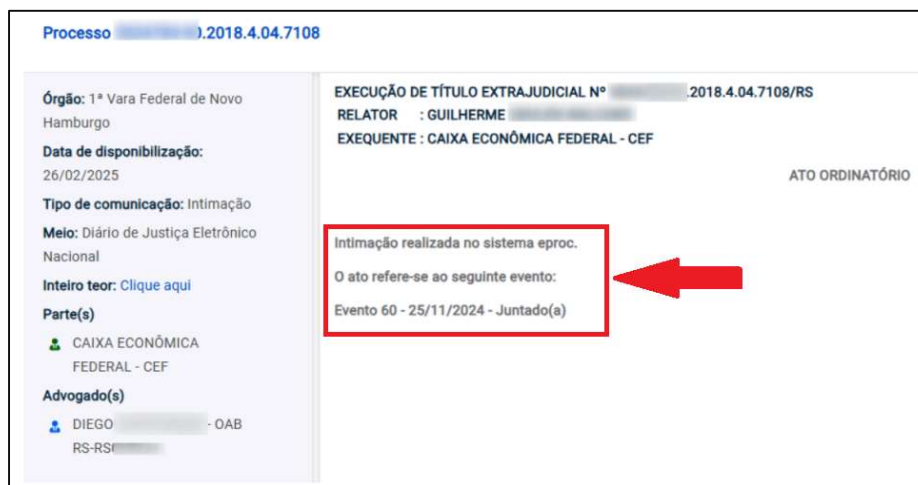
Processo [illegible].2018.4.04.7108

Órgão: 1ª Vara Federal de Novo Hamburgo

Data de disponibilização: 26/02/2025

Tipo de comunicação: Intimação

Meio: Diário de Justiça Eletrônico Nacional

Inteiro teor: Clique aqui

Parte(s)

CAIXA ECONÔMICA FEDERAL - CEF

Advogado(s)

DIEGO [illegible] - OAB RS-RS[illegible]

EXECUÇÃO DE TÍTULO EXTRAJUDICIAL Nº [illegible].2018.4.04.7108/RS
RELATOR : GUILHERME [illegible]
EXEQUENTE : CAIXA ECONÔMICA FEDERAL - CEF

ATO ORDINATÓRIO

Intimação realizada no sistema eproc.

O ato refere-se ao seguinte evento:

Evento 60 - 25/11/2024 - Juntado(a)